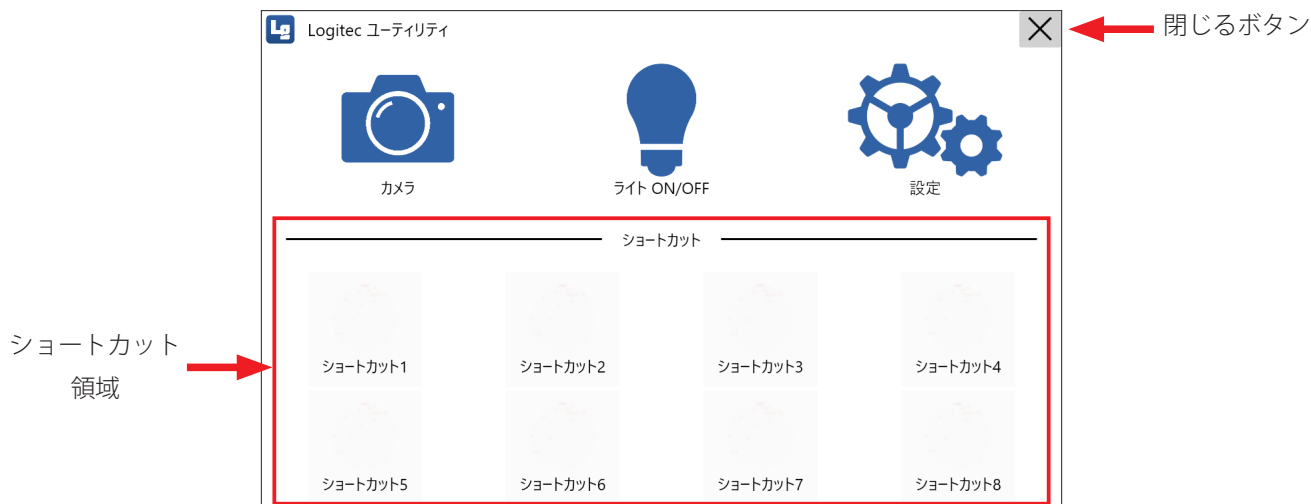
Logitec ユーティリティ

閉じるボタン

カメラ

ライト ON/OFF

設定

ショートカット

ショートカット領域

ショートカット1

ショートカット2

ショートカット3

ショートカット4

ショートカット5

ショートカット6

ショートカット7

ショートカット8